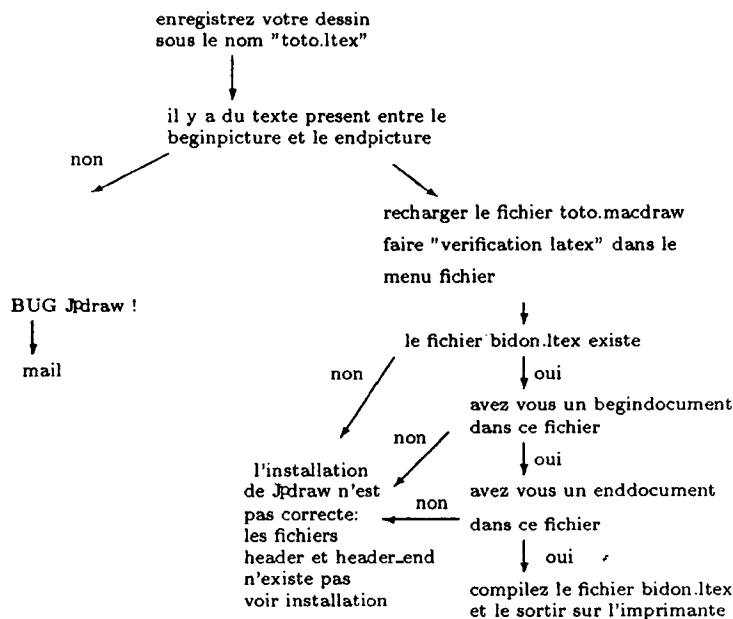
enregistrez votre dessin sous le nom "toto.ltex"

il y a du texte present entre le beginpicture et le endpicture

non

recharger le fichier toto.macdraw faire "verification latex" dans le menu fichier

BUG JPdraw !

mail

le fichier bidon.ltex existe

non

oui

avez vous un begindocument dans ce fichier

non

oui

l'installation de JPdraw n'est pas correcte: les fichiers header et header_end n'existe pas voir installation

non

avez vous un enddocument dans ce fichier

oui

compilez le fichier bidon.ltex et le sortir sur l'imprimante